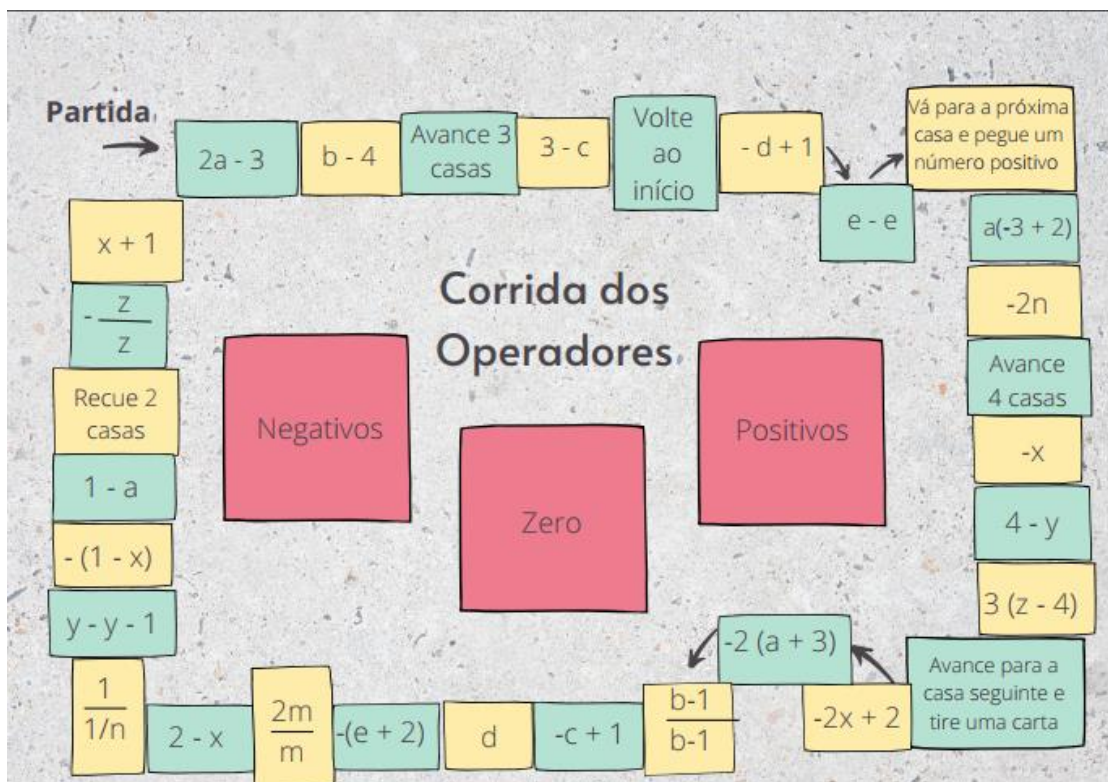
Partida

$2a - 3$

$b - 4$

Avance 3 casas

$3 - c$

Volte ao início

$- d + 1$

$e - e$

Vá para a próxima casa e pegue um número positivo

$a(-3 + 2)$

$-2n$

Avance 4 casas

$-x$

$4 - y$

$3 (z - 4)$

Avance para a casa seguinte e tire uma carta

$-2x + 2$

$-2 (a + 3)$

$\frac{b-1}{b-1}$

$-c + 1$

$d$

$-(e + 2)$

$\frac{2m}{m}$

$2 - x$

$\frac{1}{1/n}$

$y - y - 1$

$- (1 - x)$

$1 - a$

Recue 2 casas

$- \frac{z}{z}$

$x + 1$

Corrida dos Operadores

Negativos

Zero

Positivos